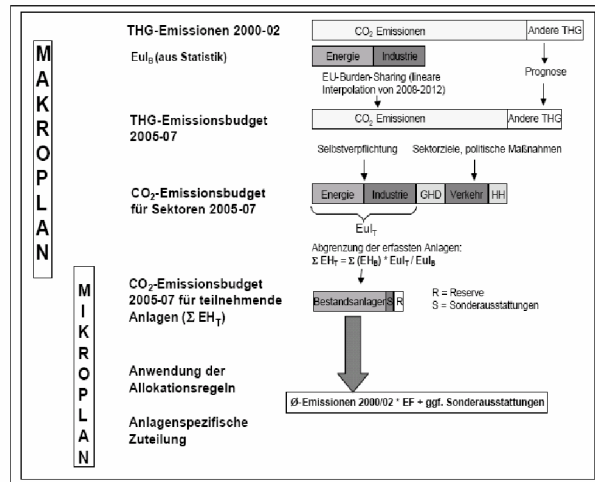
MAKROPLAN

THG-Emissionen 2000-02

$CO_2$ Emissionen | Andere THG

$EuI_B$ (aus Statistik)

Energie | Industrie

EU-Burden-Sharing (lineare Interpolation von 2008-2012)

Prognose

THG-Emissionsbudget 2005-07

$CO_2$ Emissionen | Andere THG

Selbstverpflichtung

Sektorziele, politische Maßnahmen

$CO_2$-Emissionsbudget für Sektoren 2005-07

Energie | Industrie | GHD | Verkehr | HH

$EuI_T$

Abgrenzung der erfassten Anlagen:
$\Sigma EH_T = \Sigma (EH_B) * EuI_T / EuI_B$

MIKROPLAN

$CO_2$-Emissionsbudget 2005-07 für teilnehmende Anlagen ($\Sigma EH_T$)

Bestandsanlagen | S | R

R = Reserve
S = Sonderausstattungen

Anwendung der Allokationsregeln

Anlagenspezifische Zuteilung

Ø-Emissionen 2000/02 * EF + ggf. Sonderausstattungen